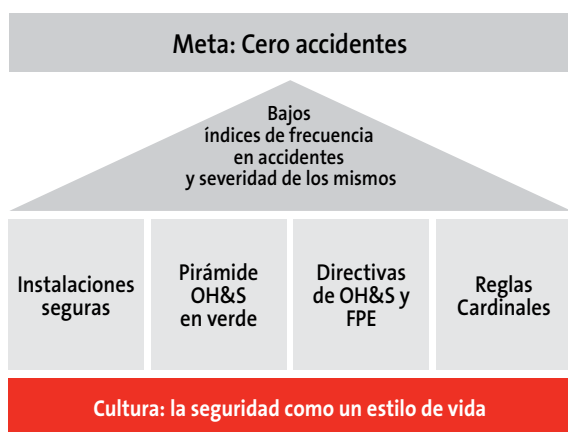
Meta: Cero accidentes

Bajos índices de frecuencia en accidentes y severidad de los mismos

Instalaciones seguras

Pirámide OH&S en verde

Directivas de OH&S y FPE

Reglas Cardinales

Cultura: la seguridad como un estilo de vida